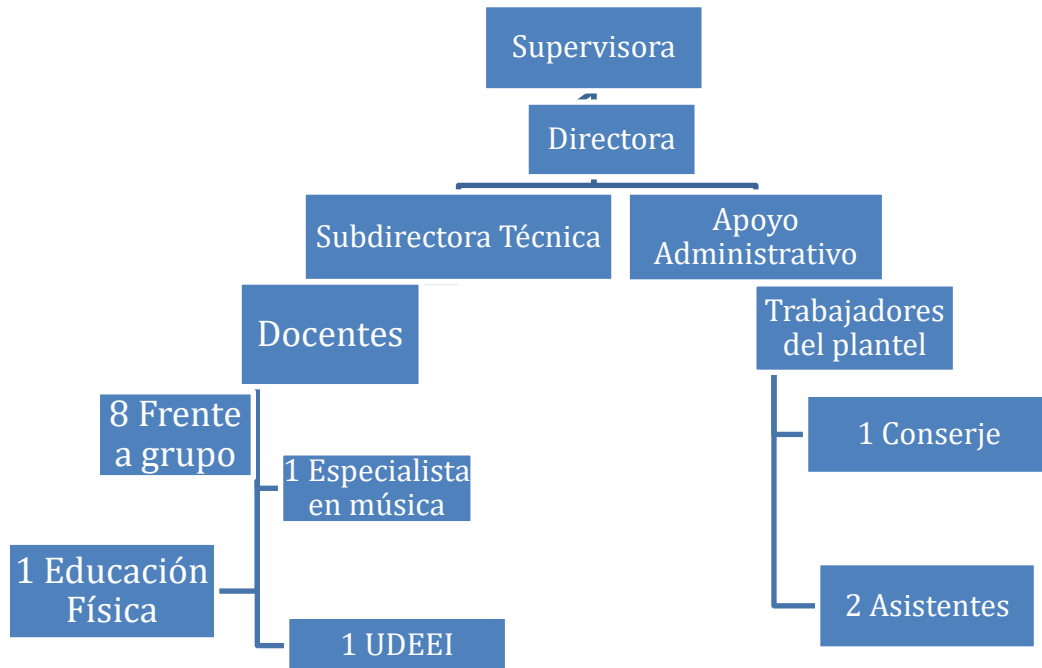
Supervisora

Directora

Subdirectora Técnica

Apoyo Administrativo

Docentes

Trabajadores del plantel

8 Frente a grupo

1 Especialista en música

1 Educación Física

1 UDEEI

1 Conserje

2 Asistentes